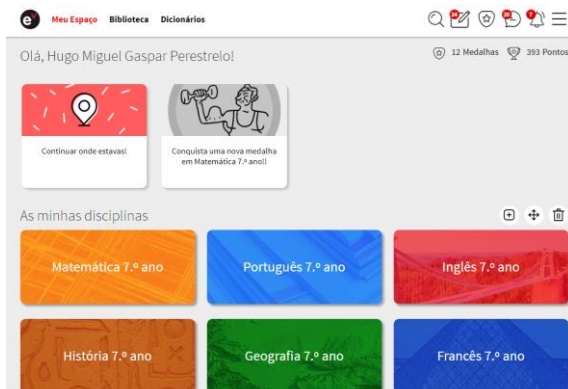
Meu Espaço Biblioteca Dicionários

Olá, Hugo Miguel Gaspar Perestrelo!

12 Medalhas 393 Pontos

Continuar onde estavas!

Conquista uma nova medalha em Matemática 7.º ano!!

As minhas disciplinas

Matemática 7.º ano

Português 7.º ano

Inglês 7.º ano

História 7.º ano

Geografia 7.º ano

Francês 7.º ano